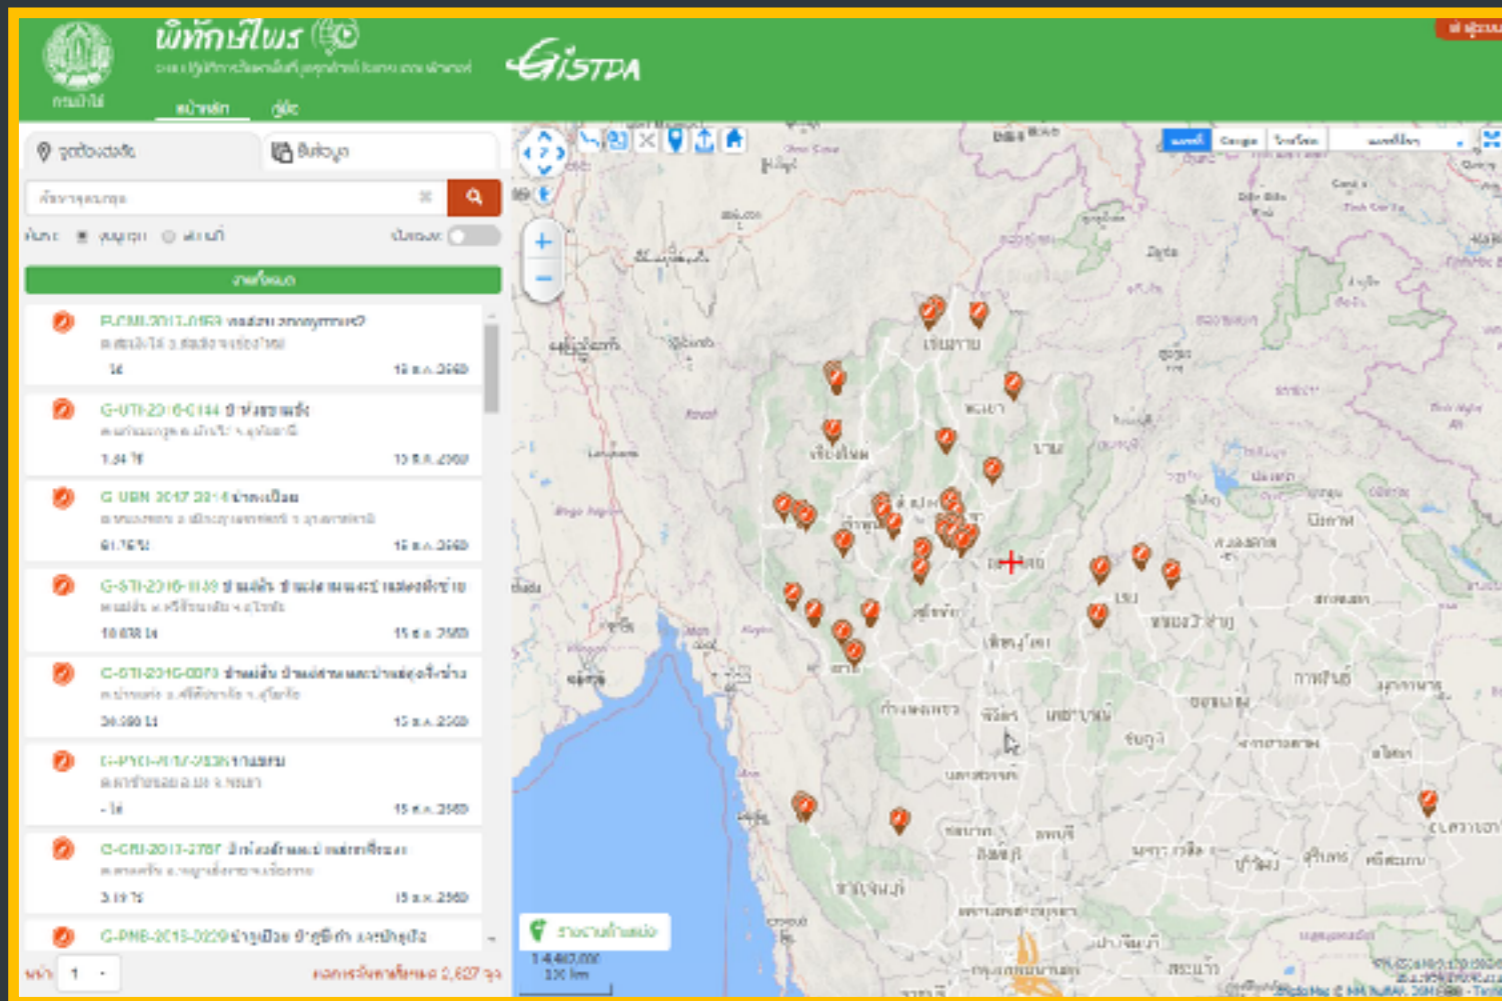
พิทักษ์ไพร

กรมป่าไม้

GISTDA

หน้าหลัก

คู่มือ

จุดต้องสงสัย

ข้อมูล

ค้นหา

งานทั้งหมด

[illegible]

G-UTI-2016-0144 ป่าห้วยขาแข้ง

1.84 ไร่

15 ธ.ค. 2560

G-UBN-2017-2014 ป่าดงเปือย

61.76 ไร่

15 ธ.ค. 2560

G-STI-2016-1139 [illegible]

10.878 ไร่

15 ธ.ค. 2560

G-STI-2016-0073 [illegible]

30.990 ไร่

15 ธ.ค. 2560

G-PYO-2017-2535 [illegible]

- ไร่

15 ธ.ค. 2560

G-CRI-2017-2787 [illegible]

3.19 ไร่

15 ธ.ค. 2560

G-PNB-2015-0229 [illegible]

หน้า 1

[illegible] 2,627 จุด

Google

เชียงราย

พะเยา

เชียงใหม่

น่าน

เลย

หนองบัวลำภู

เพชรบูรณ์

กาฬสินธุ์

ชัยนาท

ชัยภูมิ

1:4,463,000

100 km